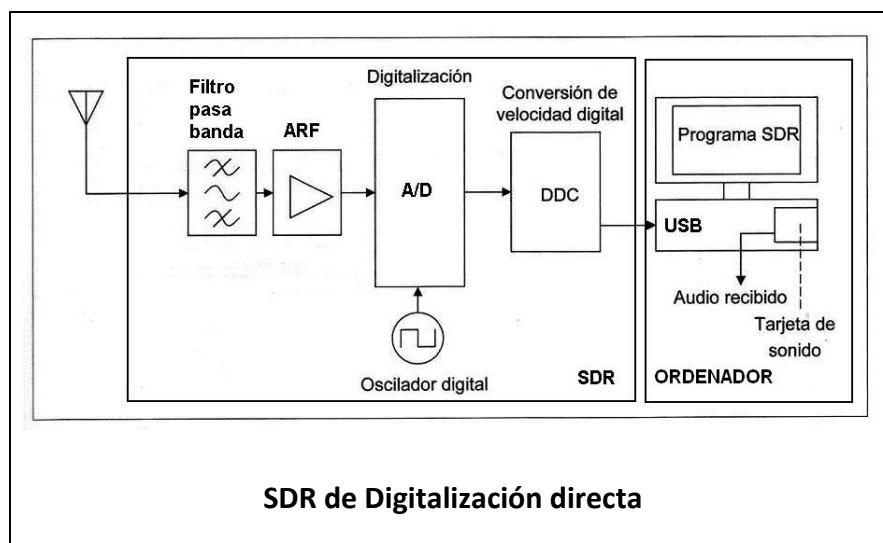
Filtro pasa banda

ARF

Digitalización

A/D

Conversión de velocidad digital

DDC

Programa SDR

USB

Audio recibido

Tarjeta de sonido

Oscilador digital

SDR

ORDENADOR

SDR de Digitalización directa